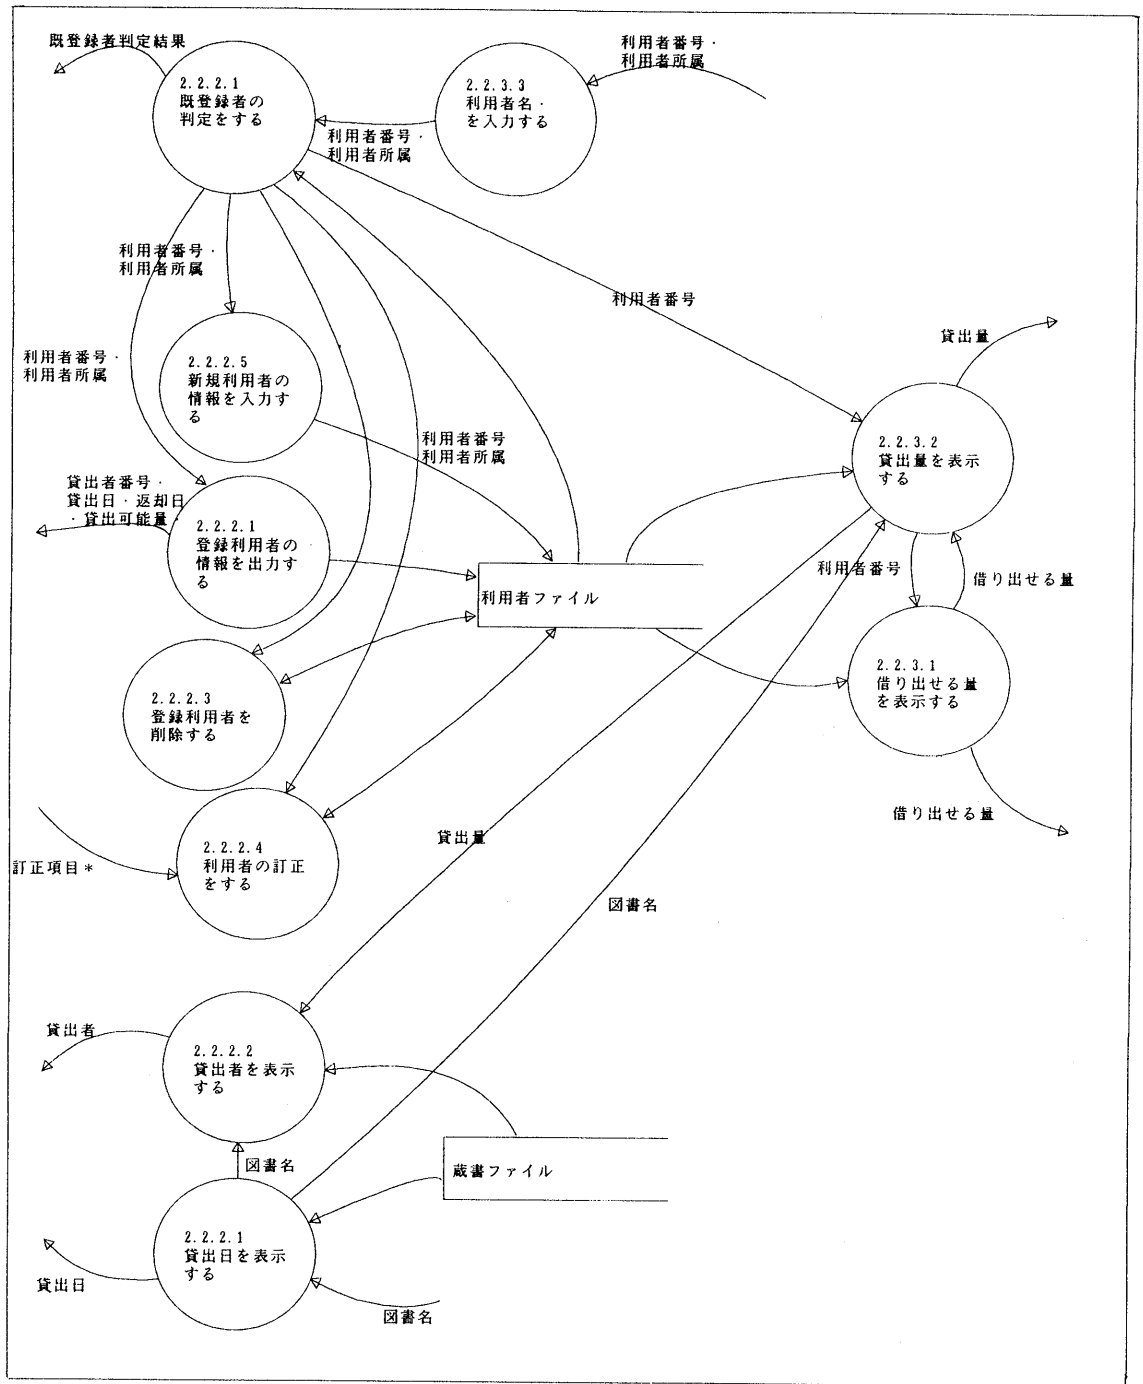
既登録者判定結果

2.2.2.1
既登録者の
判定をする

利用者番号・
利用者所属

2.2.3.3
利用者名・
を入力する

利用者番号・
利用者所属

利用者番号・
利用者所属

利用者番号

利用者番号・
利用者所属

2.2.2.5
新規利用者の
情報を入力する

利用者番号
利用者所属

貸出量

2.2.3.2
貸出量を表示
する

貸出者番号・
貸出日・返却日
・貸出可能量・

2.2.2.1
登録利用者の
情報を出力する

利用者ファイル

利用者番号

借り出せる量

2.2.2.3
登録利用者を
削除する

2.2.3.1
借り出せる量
を表示する

借り出せる量

貸出量

2.2.2.4
利用者の訂正
をする

訂正項目＊

図書名

貸出者

2.2.2.2
貸出者を表示
する

図書名

蔵書ファイル

2.2.2.1
貸出日を表示
する

貸出日

図書名